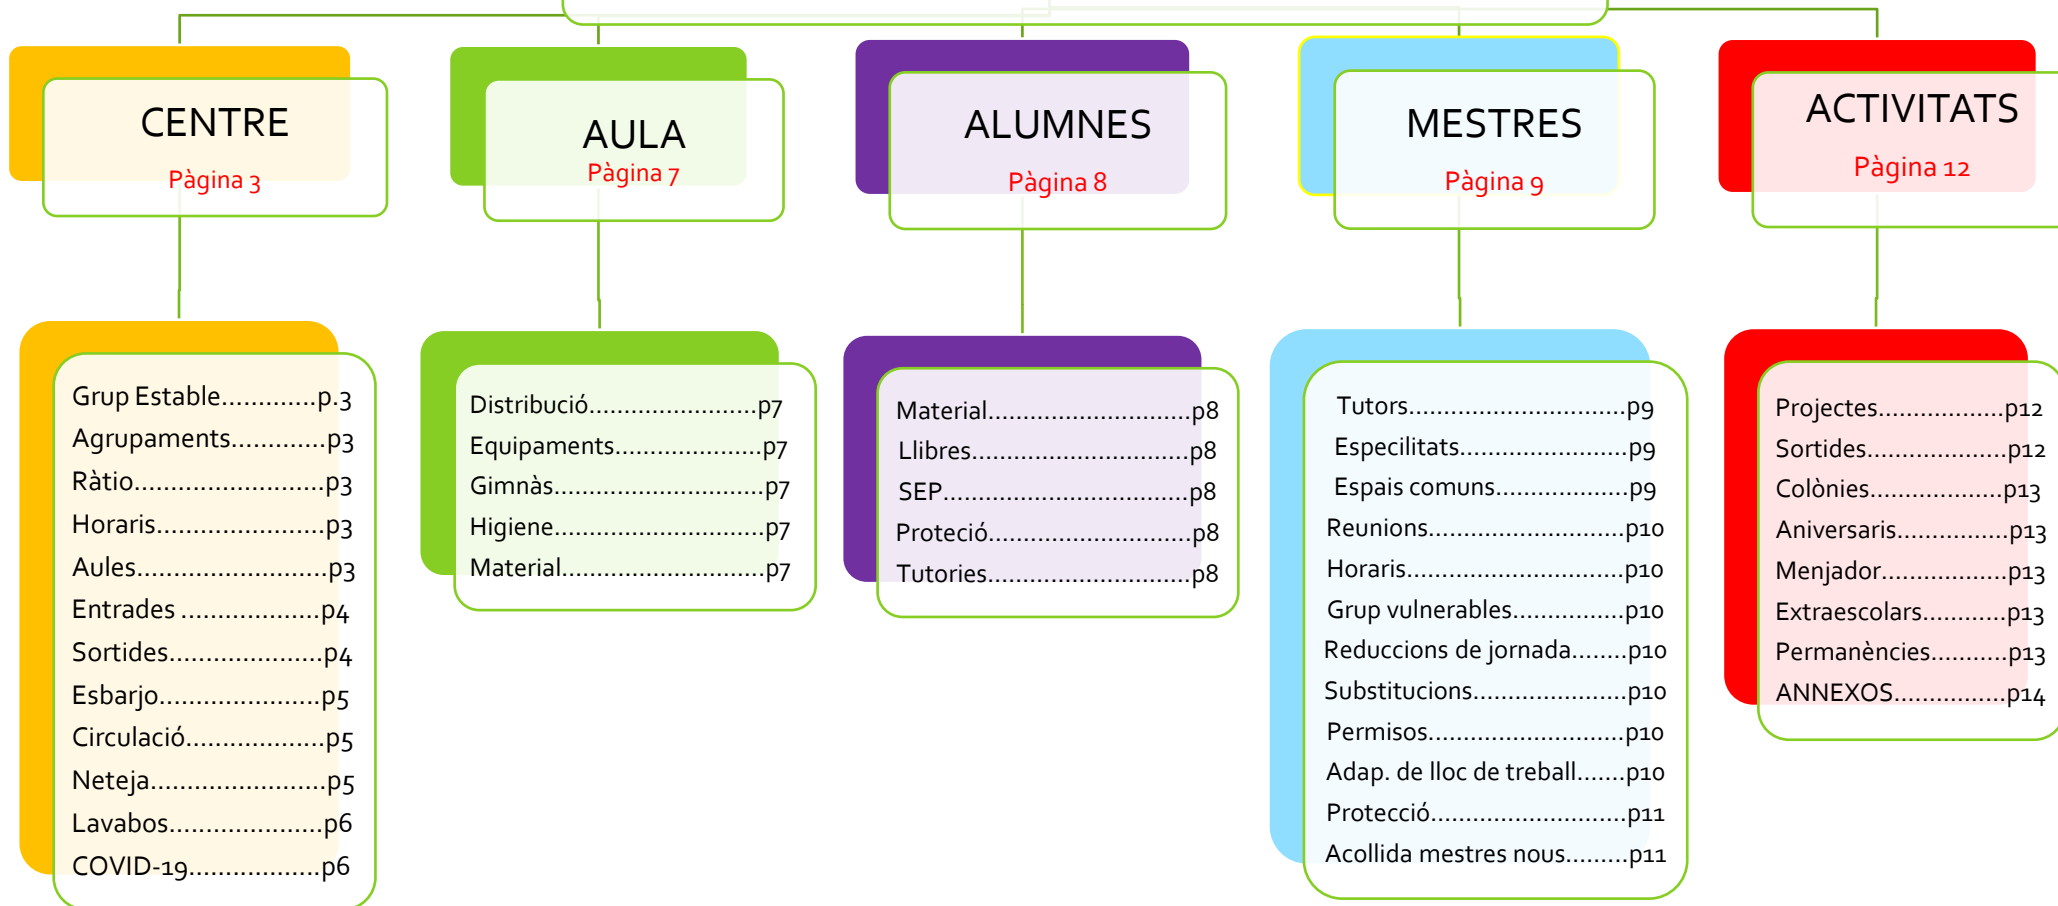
CENTRE
Pàgina 3

AULA
Pàgina 7

ALUMNES
Pàgina 8

MESTRES
Pàgina 9

ACTIVITATS
Pàgina 12

Grup Estable.............p.3
Agrupaments.............p3
Ràtio.........................p3
Horaris......................p3
Aules.........................p3
Entrades ..................p4
Sortides....................p4
Esbarjo......................p5
Circulació..................p5
Neteja........................p5
Lavabos.....................p6
COVID-19..................p6

Distribució.......................p7
Equipaments....................p7
Gimnàs............................p7
Higiene............................p7
Material...........................p7

Material............................p8
Llibres..............................p8
SEP..................................p8
Proteció............................p8
Tutories............................p8

Tutors...............................p9
Especilitats.......................p9
Espais comuns..................p9
Reunions..........................p10
Horaris.............................p10
Grup vulnerables...............p10
Reduccions de jornada........p10
Substitucions.....................p10
Permisos...........................p10
Adap. de lloc de treball.......p10
Protecció...........................p11
Acollida mestres nous.........p11

Projectes..................p12
Sortides...................p12
Colònies...................p13
Aniversaris...............p13
Menjador..................p13
Extraescolars............p13
Permanències...........p13
ANNEXOS................p14